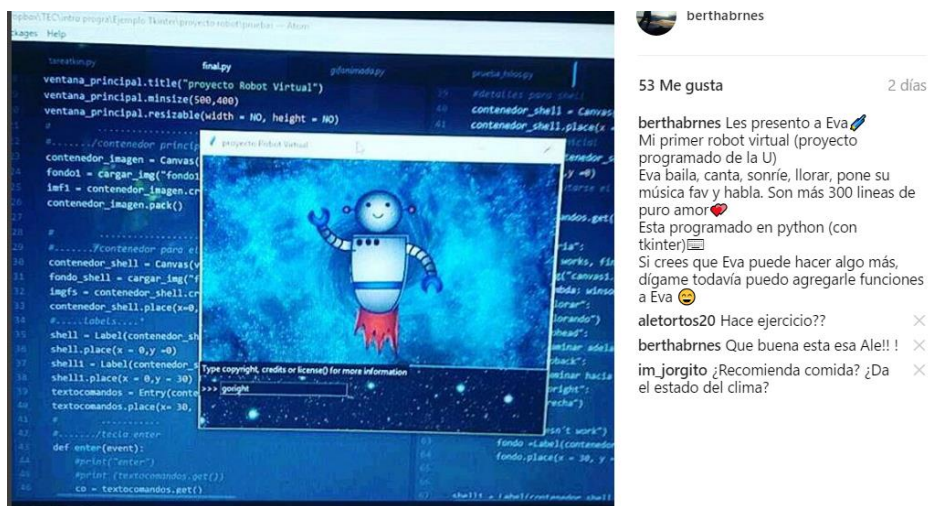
opbox\TEC\intro progra\Ejemplo Tkinter\proyecto robot\pruebas — Atom
ckages Help

final.py
ventana_principal.title("proyecto Robot Virtual")
ventana_principal.minsize(500,400)
ventana_principal.resizable(width = NO, height = NO)
#.......//contenedor princip
contenedor_imagen = Canvas(
fondo1 = cargar_img("fondo1
imf1 = contenedor_imagen.cr
contenedor_imagen.pack()
#......//contenedor para el
contenedor_shell = Canvas(v
fondo_shell = cargar_img("f
imgfs = contenedor_shell.cr
contenedor_shell.place(x=0,
#.....labels....
shell = Label(contenedor_sh
shell.place(x = 0,y =0)
shell1 = Label(contenedor_
shell1.place(x = 0,y = 30)
textocomandos = Entry(conte
textocomandos.place(x= 30,
#......./tecla enter
def enter(event):
#print("enter")
#print (textocomandos.get())
co = textocomandos.get()

proyecto Robot Virtual
Type copyright, credits or license() for more information
>>> goright

contenedor_shell = Canvas
contenedor_shell.place(x =
fondo =Label(contenedor
fondo.place(x = 30, y =

berthabrnes

53 Me gusta 2 días

berthabrnes Les presento a Eva
Mi primer robot virtual (proyecto programado de la U)
Eva baila, canta, sonríe, llorar, pone su música fav y habla. Son más 300 lineas de puro amor
Esta programado en python (con tkinter)
Si crees que Eva puede hacer algo más, dígame todavía puedo agregarle funciones a Eva
aletortos20 Hace ejercicio??
berthabrnes Que buena esta esa Ale!! !
im_jorgito ¿Recomienda comida? ¿Da el estado del clima?